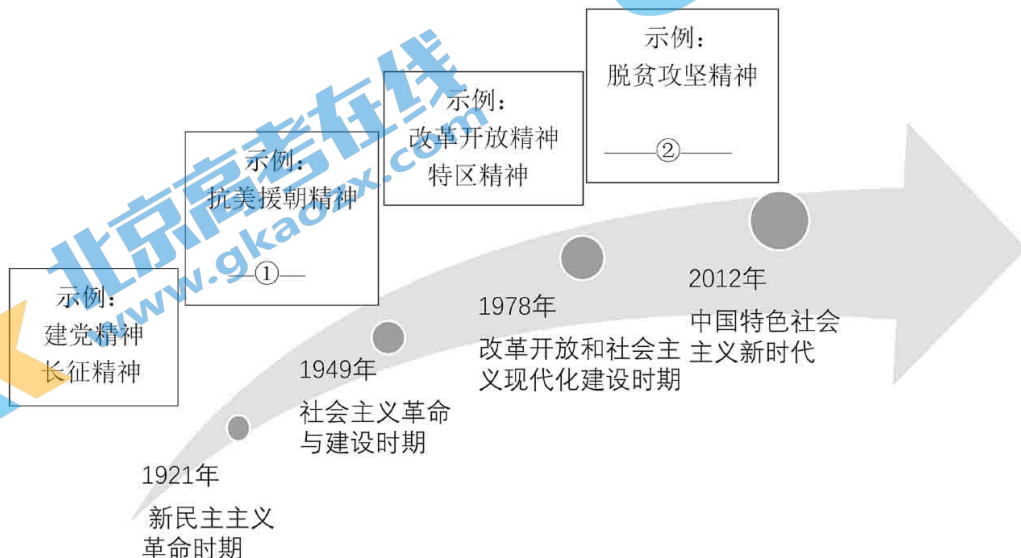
示例：
脱贫攻坚精神
——②——

示例：
改革开放精神
特区精神

示例：
抗美援朝精神
——①——

示例：
建党精神
长征精神

北京高考在线 www.gkaozx.com

2012年
中国特色社会主义新时代

1978年
改革开放和社会主义现代化建设时期

1949年
社会主义革命与建设时期

1921年
新民主主义革命时期